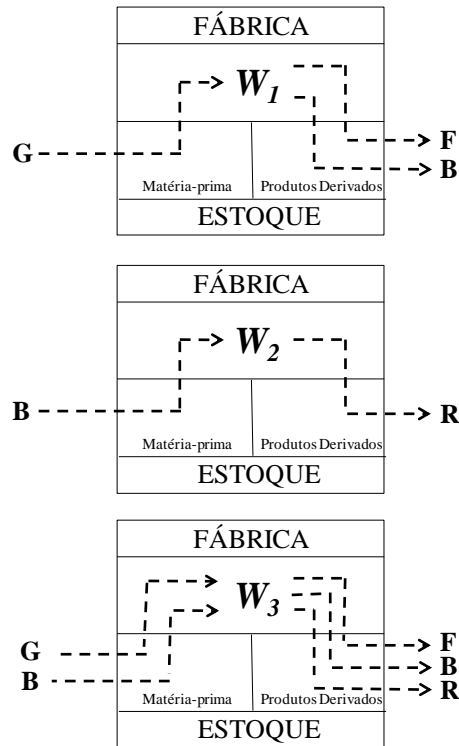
FÁBRICA

$W_1$

G

F

B

Matéria-prima

Produtos Derivados

ESTOQUE

FÁBRICA

$W_2$

B

R

Matéria-prima

Produtos Derivados

ESTOQUE

FÁBRICA

$W_3$

G

B

F

B

R

Matéria-prima

Produtos Derivados

ESTOQUE